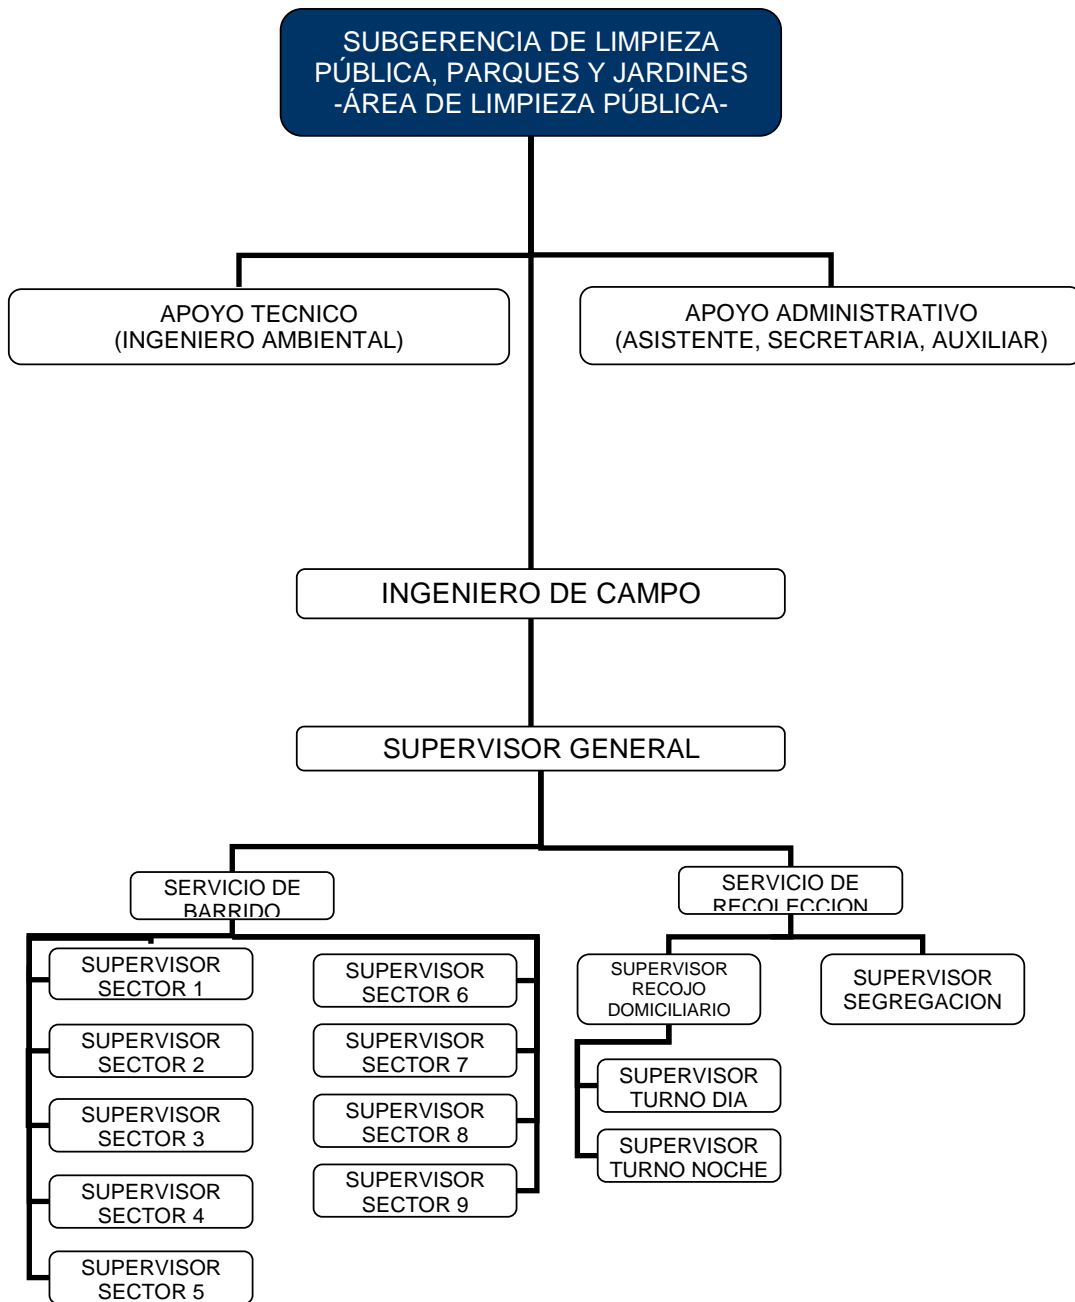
SUBGERENCIA DE LIMPIEZA PÚBLICA, PARQUES Y JARDINES -ÁREA DE LIMPIEZA PÚBLICA-

APOYO TECNICO (INGENIERO AMBIENTAL)

APOYO ADMINISTRATIVO (ASISTENTE, SECRETARIA, AUXILIAR)

INGENIERO DE CAMPO

SUPERVISOR GENERAL

SERVICIO DE BARRIDO

SUPERVISOR SECTOR 1

SUPERVISOR SECTOR 2

SUPERVISOR SECTOR 3

SUPERVISOR SECTOR 4

SUPERVISOR SECTOR 5

SUPERVISOR SECTOR 6

SUPERVISOR SECTOR 7

SUPERVISOR SECTOR 8

SUPERVISOR SECTOR 9

SERVICIO DE RECOLECCION

SUPERVISOR RECOJO DOMICILIARIO

SUPERVISOR TURNO DIA

SUPERVISOR TURNO NOCHE

SUPERVISOR SEGREGACION